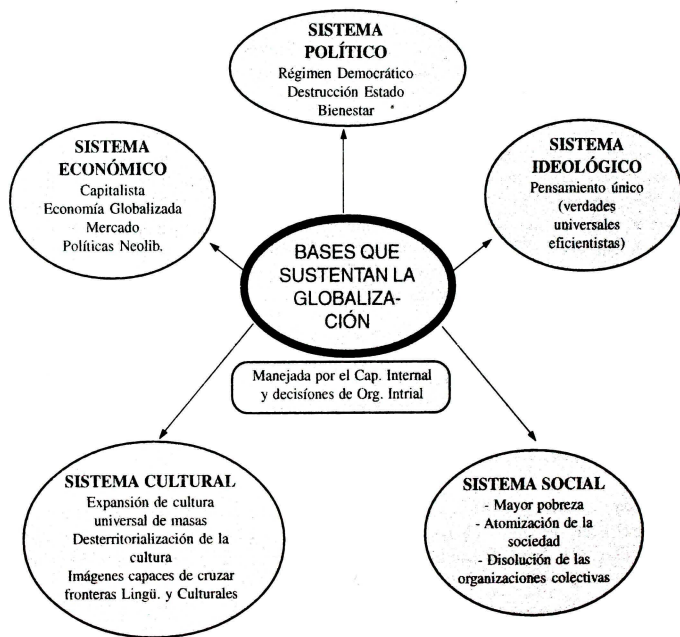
SISTEMA POLÍTICO
Régimen Democrático
Destrucción Estado Bienestar

SISTEMA ECONÓMICO
Capitalista
Economía Globalizada
Mercado
Políticas Neolib.

SISTEMA IDEOLÓGICO
Pensamiento único (verdades universales eficientistas)

BASES QUE SUSTENTAN LA GLOBALIZACIÓN

Manejada por el Cap. Internal y decisiones de Org. Intrial

SISTEMA CULTURAL
Expansión de cultura universal de masas
Desterritorialización de la cultura
Imágenes capaces de cruzar fronteras Lingü. y Culturales

SISTEMA SOCIAL
- Mayor pobreza
- Atomización de la sociedad
- Disolución de las organizaciones colectivas